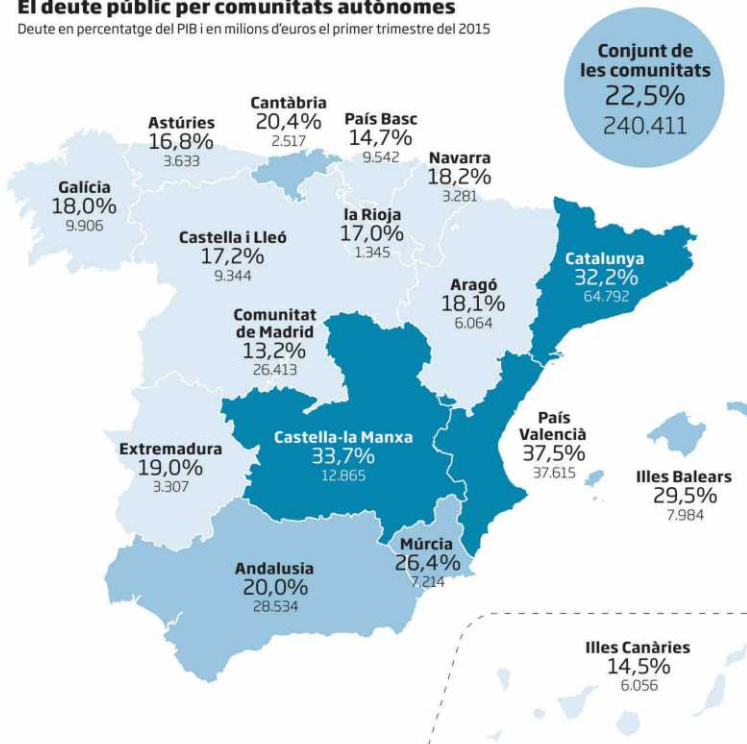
El deute públic per comunitats autònomes

Deute en percentatge del PIB i en milions d'euros el primer trimestre del 2015

Conjunt de les comunitats
22,5%
240.411

Cantàbria
20,4%
2.517

Astúries
16,8%
3.633

País Basc
14,7%
9.542

Navarra
18,2%
3.281

Galícia
18,0%
9.906

Castella i Lleó
17,2%
9.344

la Rioja
17,0%
1.345

Catalunya
32,2%
64.792

Aragó
18,1%
6.064

Comunitat de Madrid
13,2%
26.413

Castella-la Manxa
33,7%
12.865

País Valencià
37,5%
37.615

Extremadura
19,0%
3.307

Illes Balears
29,5%
7.984

Múrcia
26,4%
7.214

Andalusia
20,0%
28.534

Illes Canàries
14,5%
6.056